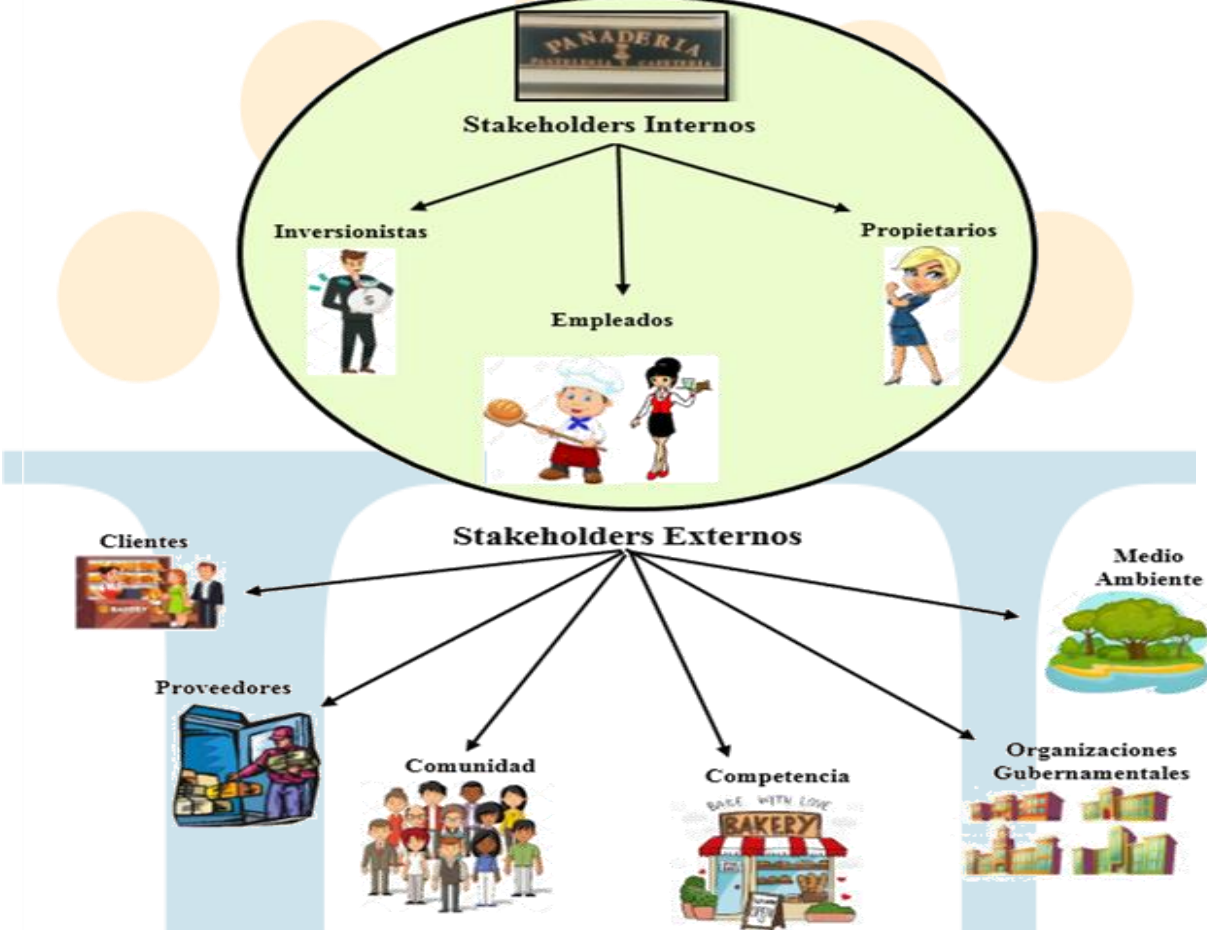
PANADERIA
PASTELERIA · CAFETERIA

Stakeholders Internos

Inversionistas

Empleados

Propietarios

Stakeholders Externos

Clientes

BAKERY

Medio Ambiente

Proveedores

Comunidad

Competencia

BAKE WITH LOVE
BAKERY

Organizaciones Gubernamentales